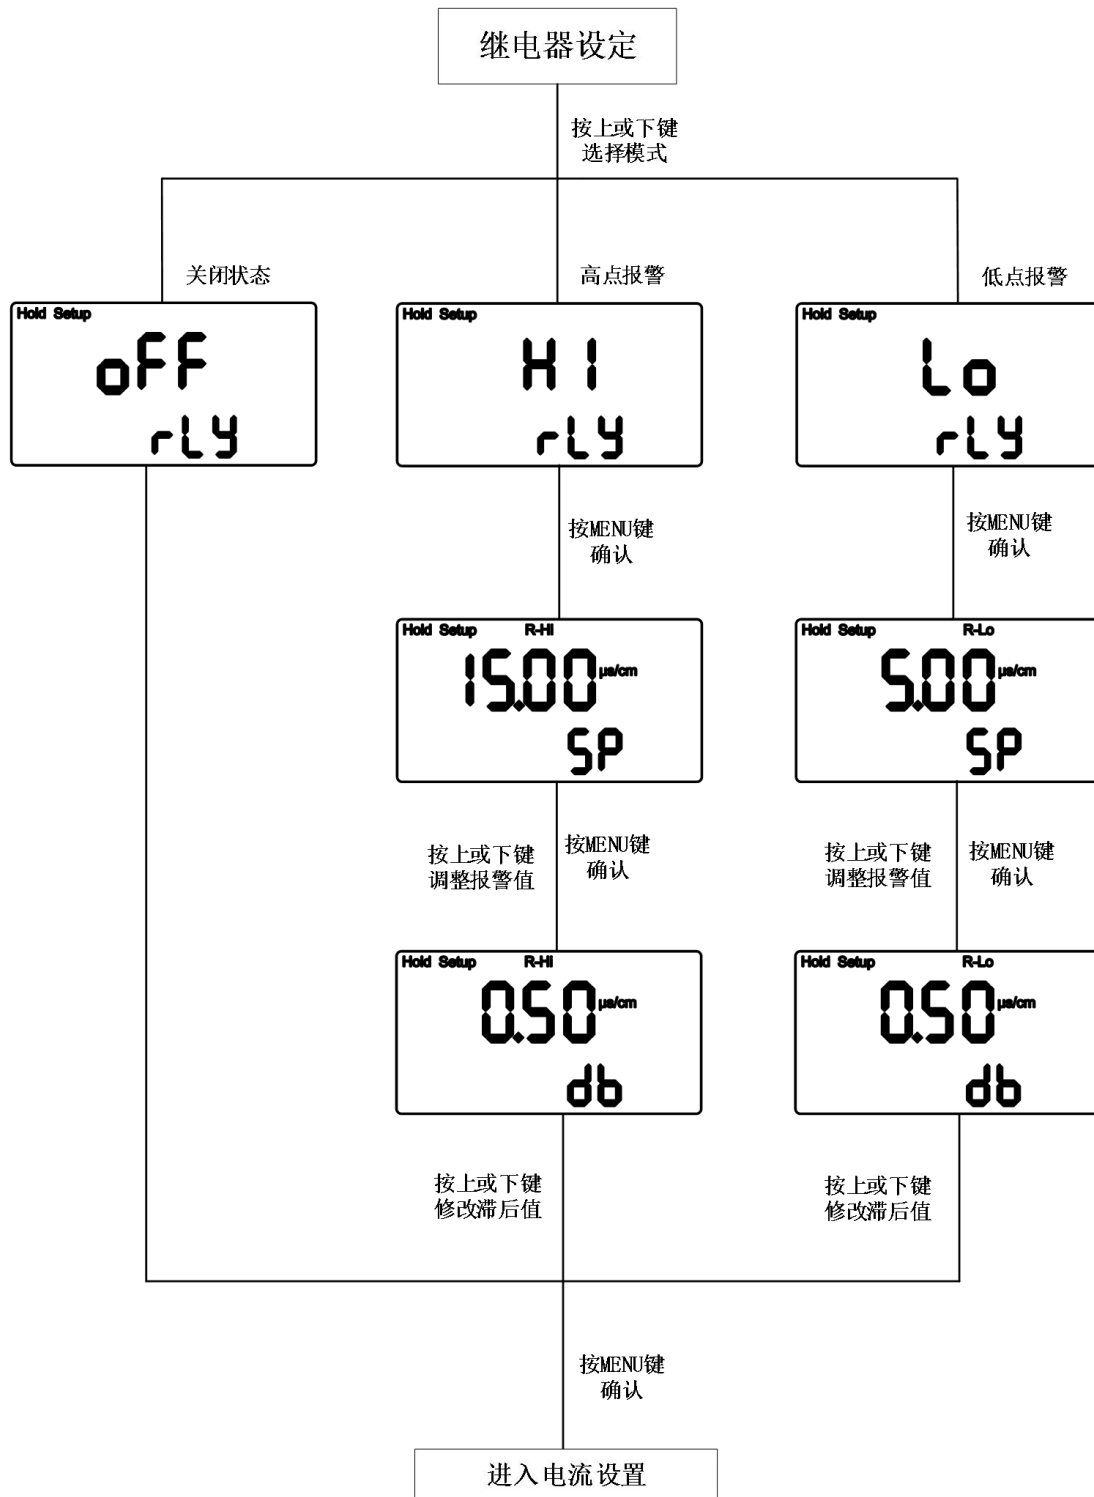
继电器设定

按上或下键
选择模式

关闭状态

Hold Setup
oFF
rLY

高点报警

Hold Setup
HI
rLY

低点报警

Hold Setup
Lo
rLY

按MENU键
确认

按MENU键
确认

Hold Setup R-HI
15.00 μs/cm
SP

Hold Setup R-Lo
5.00 μs/cm
SP

按上或下键
调整报警值

按MENU键
确认

按上或下键
调整报警值

按MENU键
确认

Hold Setup R-HI
0.50 μs/cm
db

Hold Setup R-Lo
0.50 μs/cm
db

按上或下键
修改滞后值

按上或下键
修改滞后值

按MENU键
确认

进入电流设置